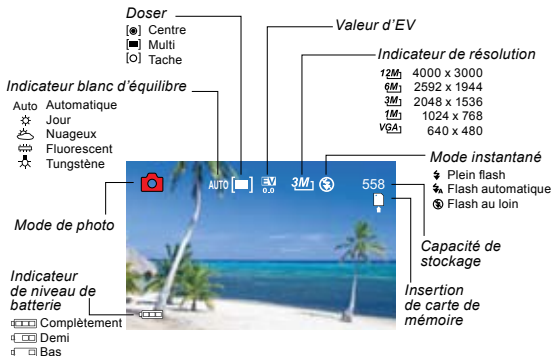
Doser
[◉] Centre
[■] Multi
[○] Tache

Valeur d'EV

Indicateur de résolution
12M 4000 x 3000
6M 2592 x 1944
3M 2048 x 1536
1M 1024 x 768
VGA 640 x 480

Indicateur blanc d'équilibre
Auto Automatique
Jour
Nuageux
Fluorescent
Tungstène

AUTO [■] EV 0.0 3M 558

Mode instantané
Plein flash
Flash automatique
Flash au loin

Mode de photo

Capacité de stockage

Insertion de carte de mémoire

Indicateur de niveau de batterie
Complètement
Demi
Bas